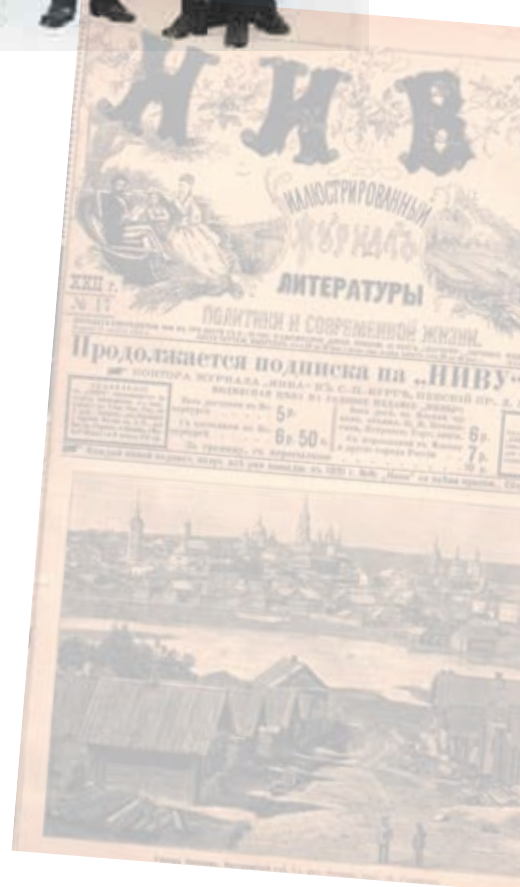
НИВ

ИЛЛЮСТРИРОВАННЫЙ ЖУРНАЛЪ

ЛИТЕРАТУРЫ ПОЛИТИКИ И СОВРЕМЕННОЙ ЖИЗНИ.

XXII г.
№ 17

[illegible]

Продолжается подписка на „НИВУ"

КОНТОРА ЖУРНАЛА „НИВА" ВЪ С.-ПЕТЕРБУРГѢ, НЕВСКІЙ ПР. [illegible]

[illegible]

5 р.

6 р. 50 к.

6 р.

7 р.

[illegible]